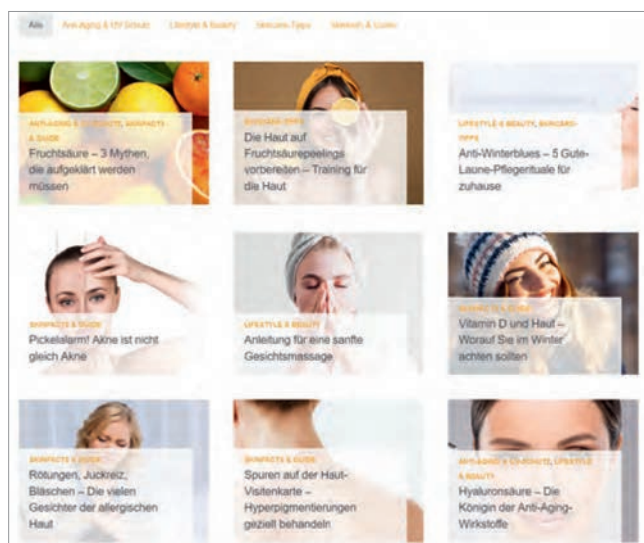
Alle Anti-Aging & UV-Schutz Lifestyle & Beauty Skincare-Tipps Skinfacts & Guides

ANTI-AGING & UV-SCHUTZ, SKINFACTS & GUIDE

Fruchtsäure – 3 Mythen, die aufgeklärt werden müssen

SKINCARE-TIPPS

Die Haut auf Fruchtsäurepeelings vorbereiten – Training für die Haut

LIFESTYLE & BEAUTY, SKINCARE-TIPPS

Anti-Winterblues – 5 Gute-Laune-Pflegerituale für zuhause

SKINFACTS & GUIDE

Pickelalarm! Akne ist nicht gleich Akne

LIFESTYLE & BEAUTY

Anleitung für eine sanfte Gesichtsmassage

SKINCARE-TIPPS

Vitamin D und Haut – Worauf Sie im Winter achten sollten

SKINFACTS & GUIDE

Rötungen, Juckreiz, Bläschen – Die vielen Gesichter der allergischen Haut

SKINFACTS & GUIDE

Spuren auf der Haut-Visitenkarte – Hyperpigmentierungen gezielt behandeln

ANTI-AGING & UV-SCHUTZ, LIFESTYLE & BEAUTY

Hyaluronsäure – Die Königin der Anti-Aging-Wirkstoffe